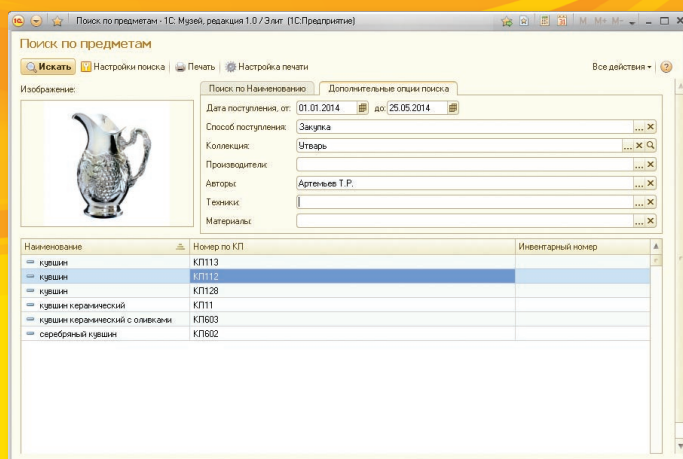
Поиск по предметам - 1С: Музей, редакция 1.0 / Элит (1С:Предприятие)

Поиск по предметам

Искать | Настройки поиска | Печать | Настройка печати | Все действия ▾

Изображение:

Поиск по Наименованию | Дополнительные опции поиска

Дата поступления, от: 01.01.2014 до: 25.05.2014
Способ поступления: Закупка
Коллекция: Утварь
Производители:
Авторы: Артемьев Т.Р.
Техники:
Материалы:

| Наименование | Номер по КП | Инвентарный номер |
|---|---|---|
| кувшин | КП113 | |
| кувшин | КП112 | |
| кувшин | КП128 | |
| кувшин керамический | КП11 | |
| кувшин керамический с оливками | КП603 | |
| серебряный кувшин | КП602 | |